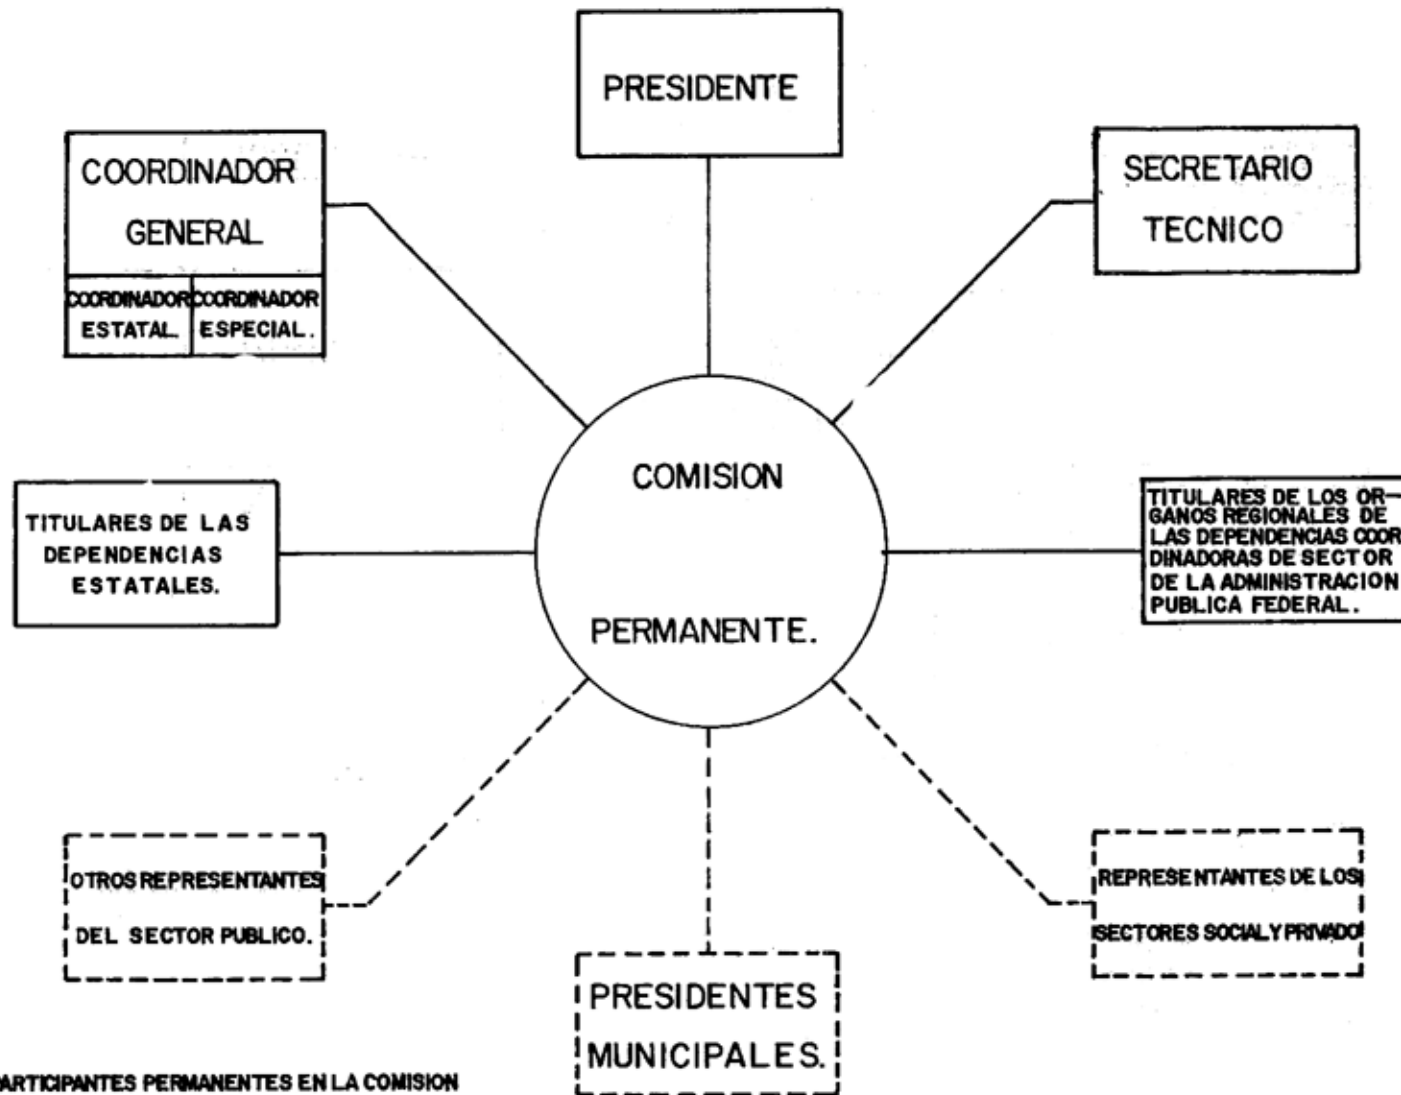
PRESIDENTE

COORDINADOR GENERAL

COORDINADOR ESTATAL.

COORDINADOR ESPECIAL.

SECRETARIO TECNICO

COMISION PERMANENTE.

TITULARES DE LAS DEPENDENCIAS ESTATALES.

TITULARES DE LOS ORGANOS REGIONALES DE LAS DEPENDENCIAS COOR DINADORAS DE SECTOR DE LA ADMINISTRACION PUBLICA FEDERAL.

OTROS REPRESENTANTES DEL SECTOR PUBLICO.

PRESIDENTES MUNICIPALES.

REPRESENTANTES DE LOS SECTORES SOCIAL Y PRIVADO

ARTICIPANTES PERMANENTES EN LA COMISION